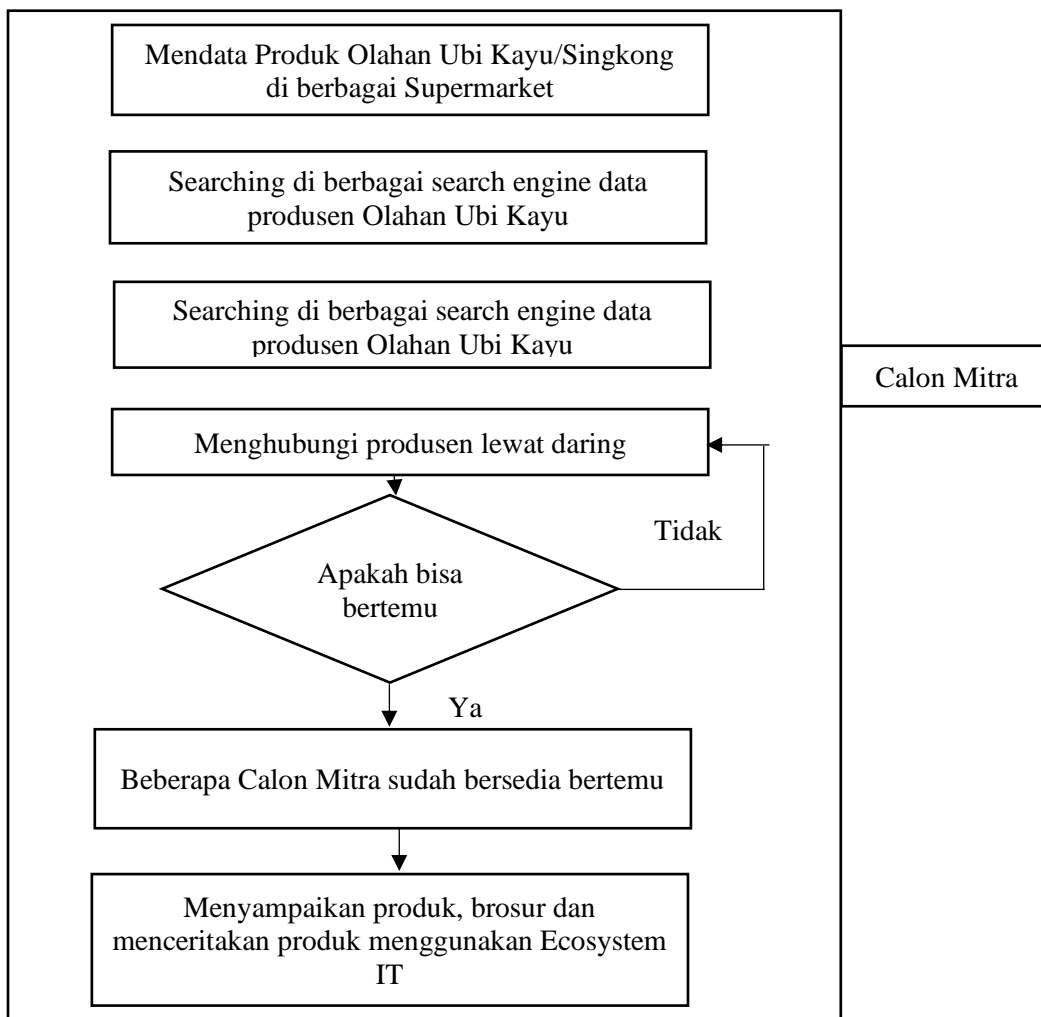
Mendata Produk Olahan Ubi Kayu/Singkong di berbagai Supermarket

Searching di berbagai search engine data produsen Olahan Ubi Kayu

Searching di berbagai search engine data produsen Olahan Ubi Kayu

Calon Mitra

Menghubungi produsen lewat daring

Tidak

Apakah bisa bertemu

Ya

Beberapa Calon Mitra sudah bersedia bertemu

Menyampaikan produk, brosur dan menceritakan produk menggunakan Ecosystem IT